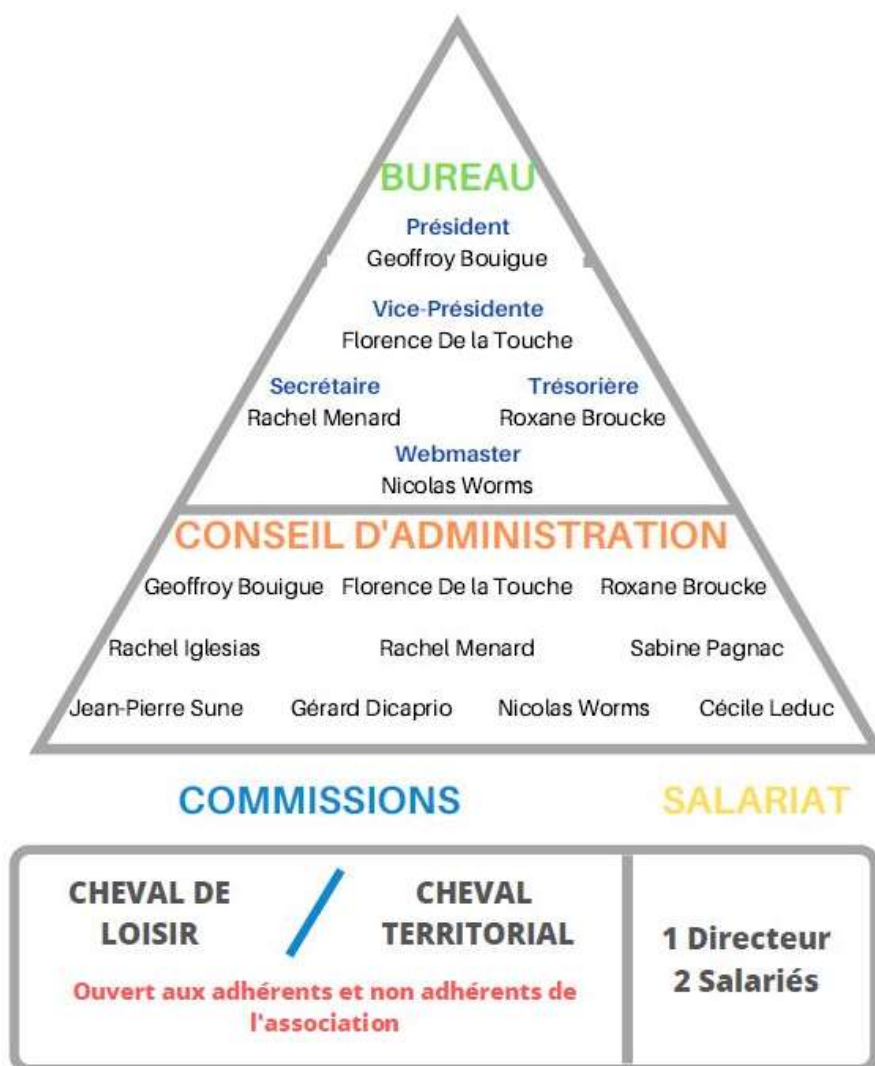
BUREAU

Président
Geoffroy Bouigue

Vice-Présidente
Florence De la Touche

Secrétaire
Rachel Menard

Trésorière
Roxane Broucke

Webmaster
Nicolas Worms

CONSEIL D'ADMINISTRATION

Geoffroy Bouigue Florence De la Touche Roxane Broucke

Rachel Iglesias Rachel Menard Sabine Pagnac

Jean-Pierre Sune Gérard Dicaprio Nicolas Worms Cécile Leduc

COMMISSIONS

SALARIAT

CHEVAL DE LOISIR / CHEVAL TERRITORIAL

Ouvert aux adhérents et non adhérents de l'association

1 Directeur
2 Salariés